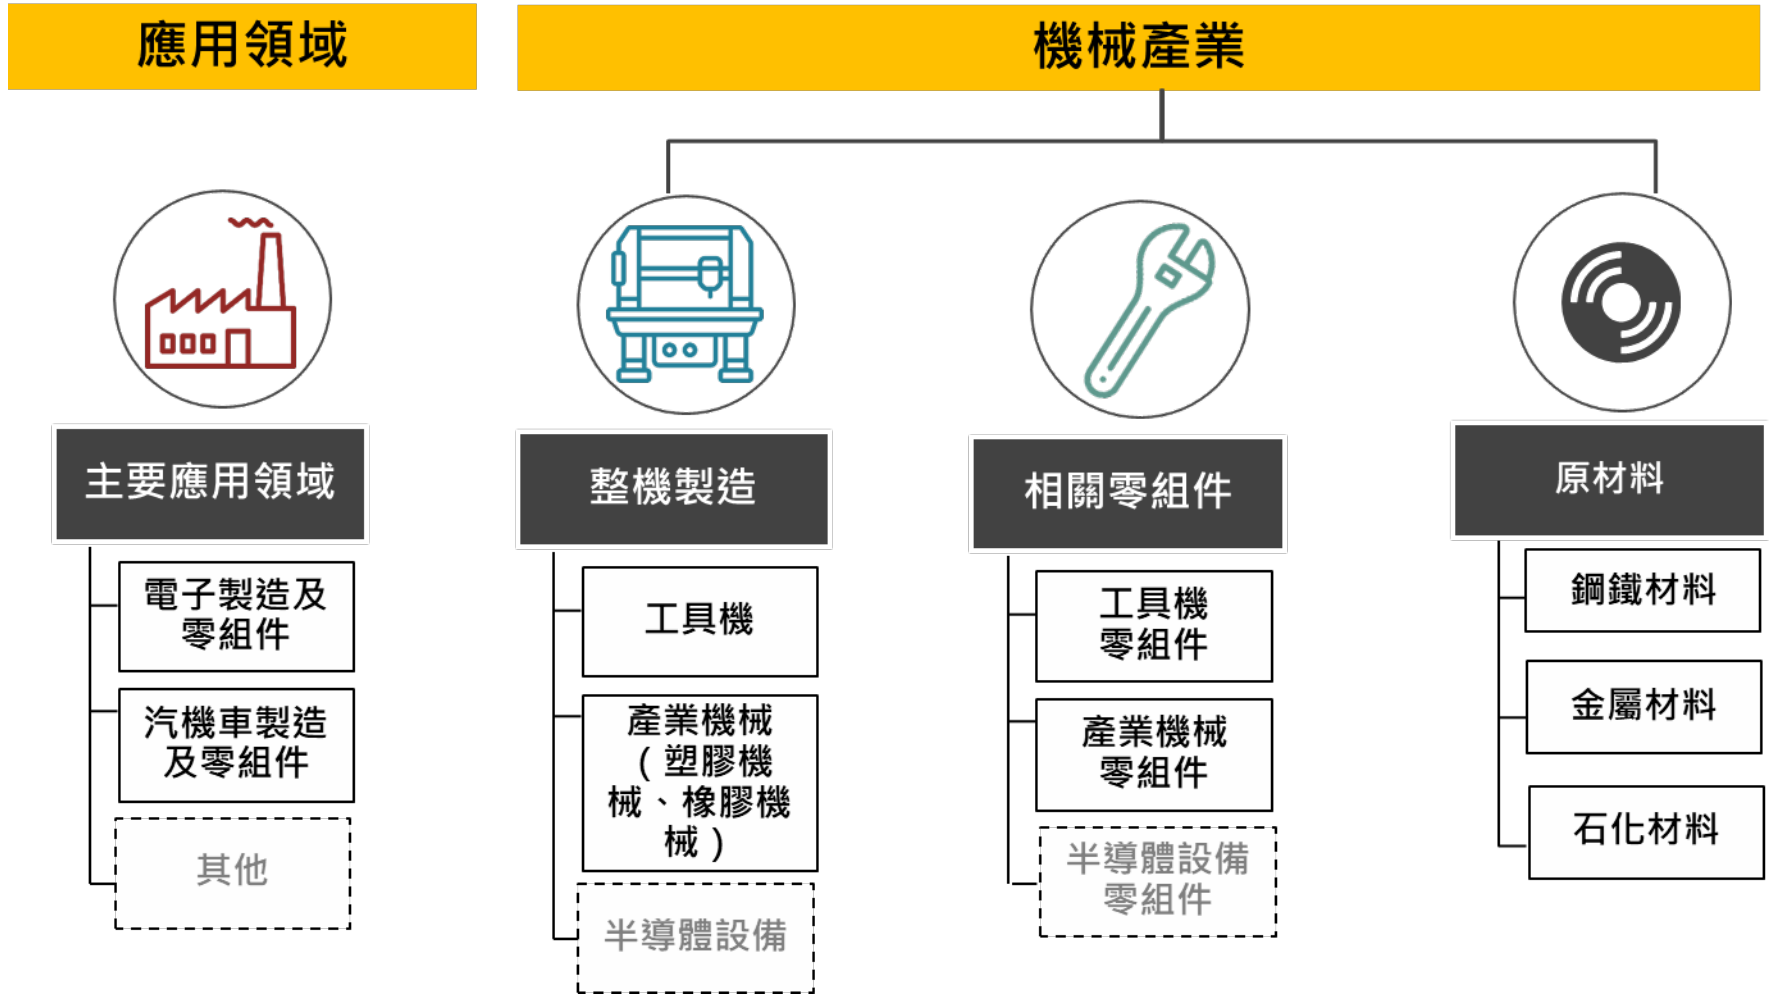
應用領域

機械產業

主要應用領域

電子製造及零組件

汽機車製造及零組件

其他

整機製造

工具機

產業機械（塑膠機械、橡膠機械）

半導體設備

相關零組件

工具機零組件

產業機械零組件

半導體設備零組件

原材料

鋼鐵材料

金屬材料

石化材料